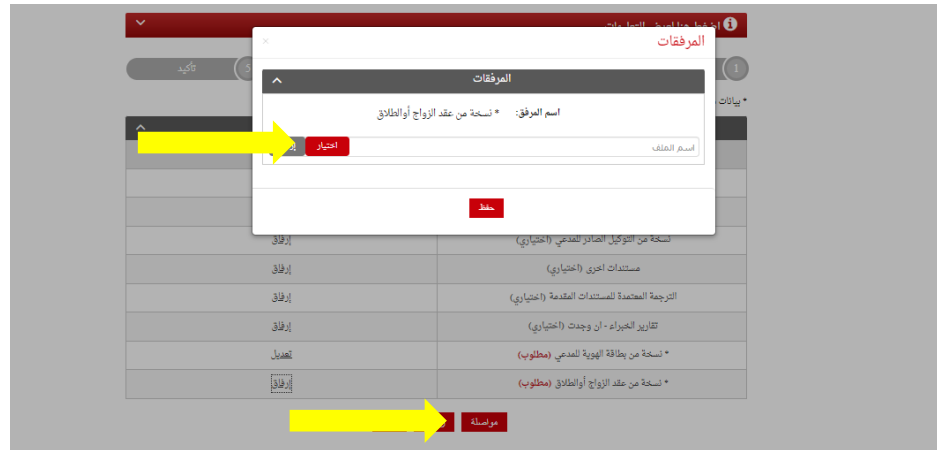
المرفقات ×

المرفقات

اسم المرفق: * نسخة من عقد الزواج أوالطلاق

اسم الملف اختيار

حفظ

اضغط هنا لعرض التعليمات

تأكيد

* بيانات

| نسخة من التوكيل الصادر للمدعي (اختياري) | إرفاق |
|---|---|
| مستندات اخرى (اختياري) | إرفاق |
| الترجمة المعتمدة للمستندات المقدمة (اختياري) | إرفاق |
| تقارير الخبراء - ان وجدت (اختياري) | إرفاق |
| * نسخة من بطاقة الهوية للمدعي (مطلوب) | تعديل |
| * نسخة من عقد الزواج أوالطلاق (مطلوب) | إرفاق |

مواصلة